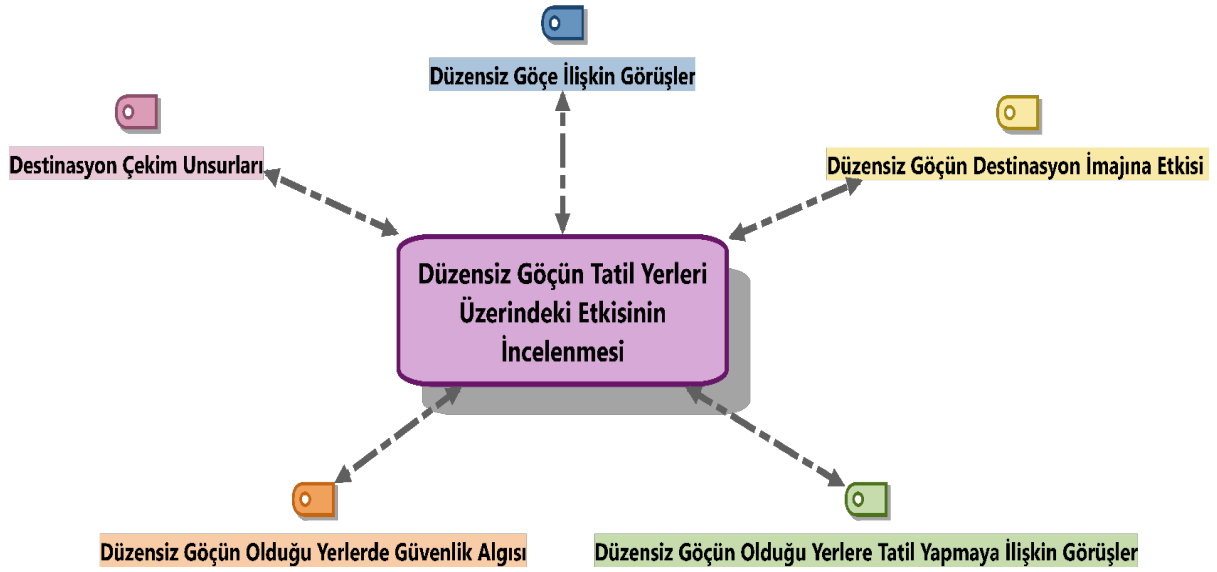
Düzensiz Göçe İlişkin Görüşler

Destinasyon Çekim Unsurları

Düzensiz Göçün Destinasyon İmajına Etkisi

Düzensiz Göçün Tatil Yerleri Üzerindeki Etkisinin İncelenmesi

Düzensiz Göçün Olduğu Yerlerde Güvenlik Algısı

Düzensiz Göçün Olduğu Yerlere Tatil Yapmaya İlişkin Görüşler